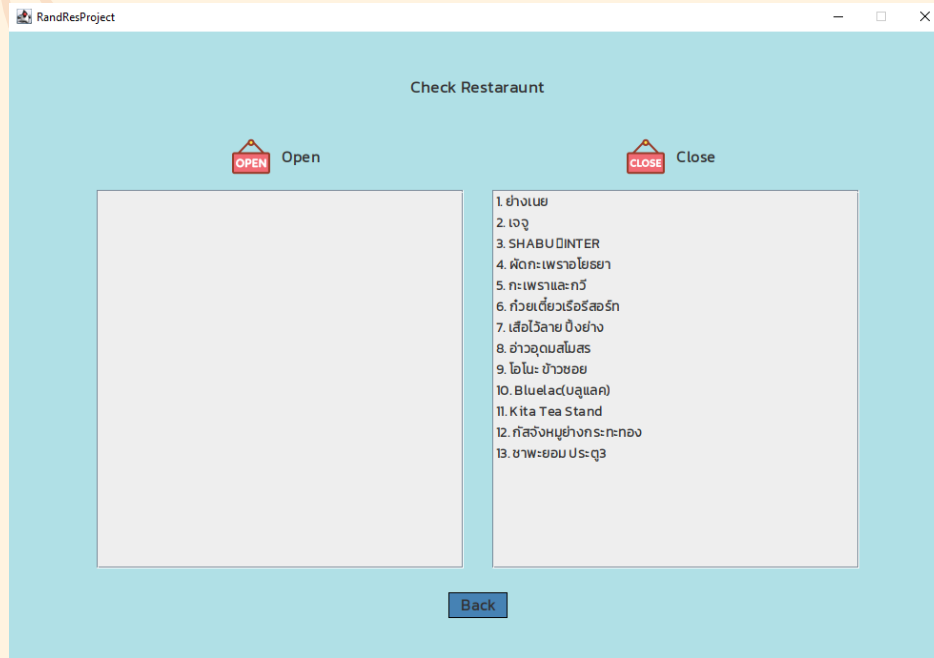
RandResProject

Check Restaraunt

OPEN Open

CLOSE Close

1. ย่างเนย
2. เจจู
3. SHABU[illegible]INTER
4. ผัดกะเพราอโยธยา
5. กะเพราและกวี
6. ก๋วยเตี๋ยวเรือรีสอร์ท
7. เสือไว้ลาย ปิ้งย่าง
8. อ่าวอุดมสโมสร
9. โอโนะ ข้าวซอย
10. Bluelac(บลูแลค)
11. Kita Tea Stand
12. กัสจังหมูย่างกระทะทอง
13. ชาพะยอม ประตู3

Back